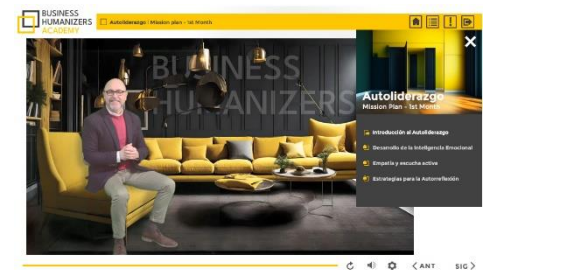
BUSINESS HUMANIZERS ACADEMY

Autoliderazgo | Mission plan - 1st Month

BUSINESS HUMANIZERS

Autoliderazgo
Mission Plan - 1st Month

Introducción al Autoliderazgo
Desarrollo de la Inteligencia Emocional
Empatía y escucha activa
Estrategias para la Autorreflexión

ANT
SIG